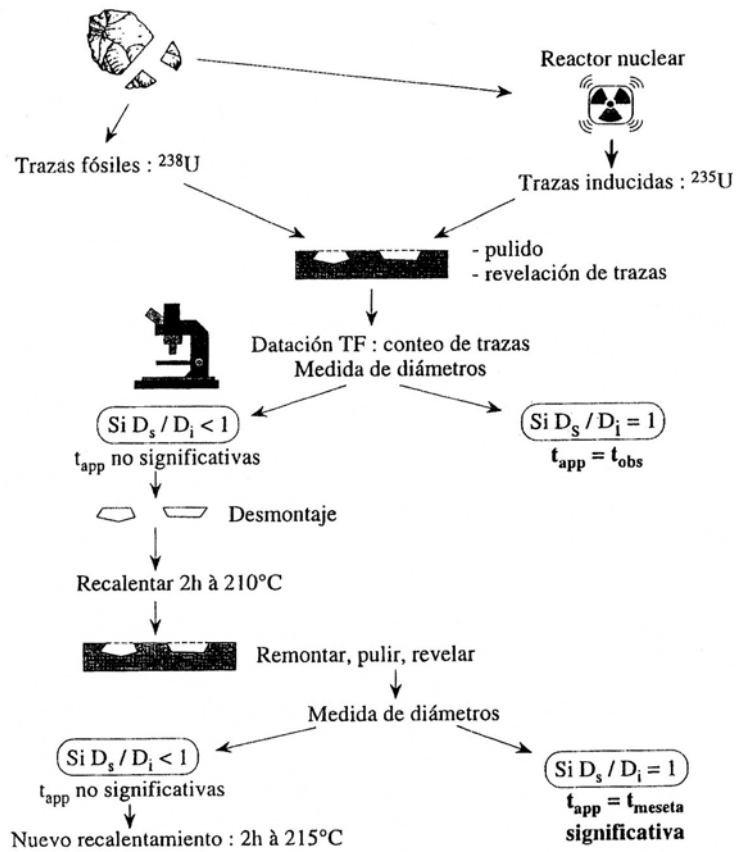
Reactor nuclear

Trazas fósiles : $^{238}$U

Trazas inducidas : $^{235}$U

- pulido
- revelación de trazas

Datación TF : conteo de trazas
Medida de diámetros

Si $D_s / D_i < 1$
$t_{app}$ no significativas

Si $D_s / D_i = 1$
$t_{app} = t_{obs}$

Desmontaje

Recalentar 2h à 210°C

Remontar, pulir, revelar

Medida de diámetros

Si $D_s / D_i < 1$
$t_{app}$ no significativas

Nuevo recalentamiento : 2h à 215°C

Si $D_s / D_i = 1$
$t_{app} = t_{meseta}$
significativa